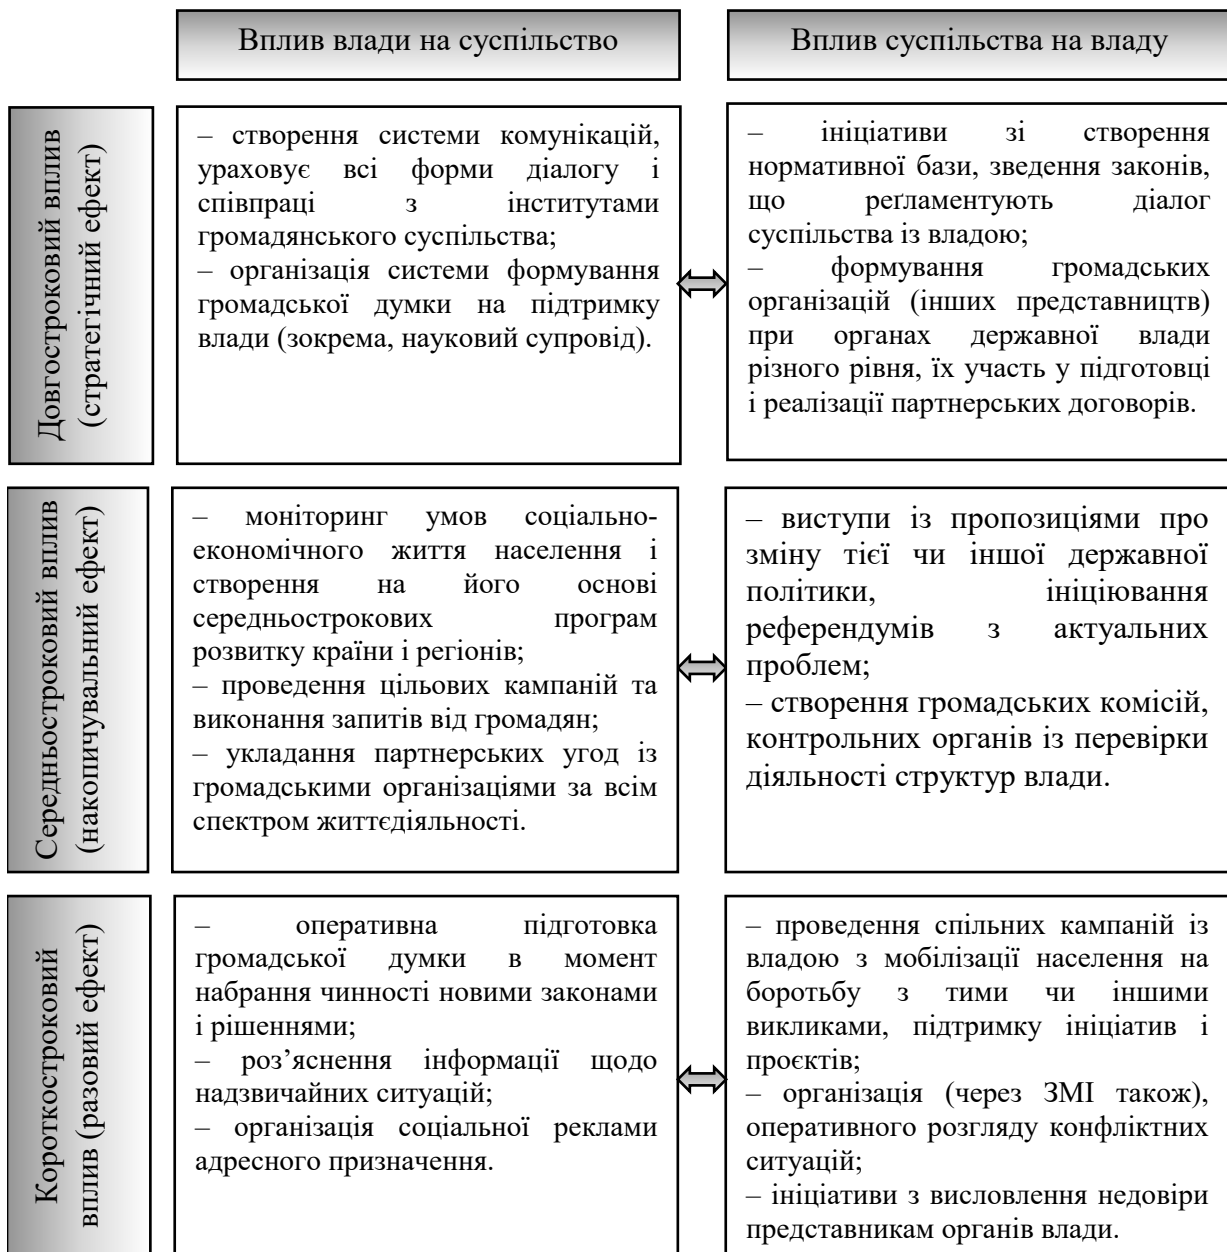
Вплив влади на суспільство

Вплив суспільства на владу

Довгостроковий вплив (стратегічний ефект)

– створення системи комунікацій, ураховує всі форми діалогу і співпраці з інститутами громадянського суспільства;
– організація системи формування громадської думки на підтримку влади (зокрема, науковий супровід).

– ініціативи зі створення нормативної бази, зведення законів, що реґламентують діалог суспільства із владою;
– формування громадських організацій (інших представництв) при органах державної влади різного рівня, їх участь у підготовці і реалізації партнерських договорів.

Середньостроковий вплив (накопичувальний ефект)

– моніторинг умов соціально-економічного життя населення і створення на його основі середньострокових програм розвитку країни і регіонів;
– проведення цільових кампаній та виконання запитів від громадян;
– укладання партнерських угод із громадськими організаціями за всім спектром життєдіяльності.

– виступи із пропозиціями про зміну тієї чи іншої державної політики, ініціювання референдумів з актуальних проблем;
– створення громадських комісій, контрольних органів із перевірки діяльності структур влади.

Короткостроковий вплив (разовий ефект)

– оперативна підготовка громадської думки в момент набрання чинності новими законами і рішеннями;
– роз'яснення інформації щодо надзвичайних ситуацій;
– організація соціальної реклами адресного призначення.

– проведення спільних кампаній із владою з мобілізації населення на боротьбу з тими чи іншими викликами, підтримку ініціатив і проєктів;
– організація (через ЗМІ також), оперативного розгляду конфліктних ситуацій;
– ініціативи з висловлення недовіри представникам органів влади.